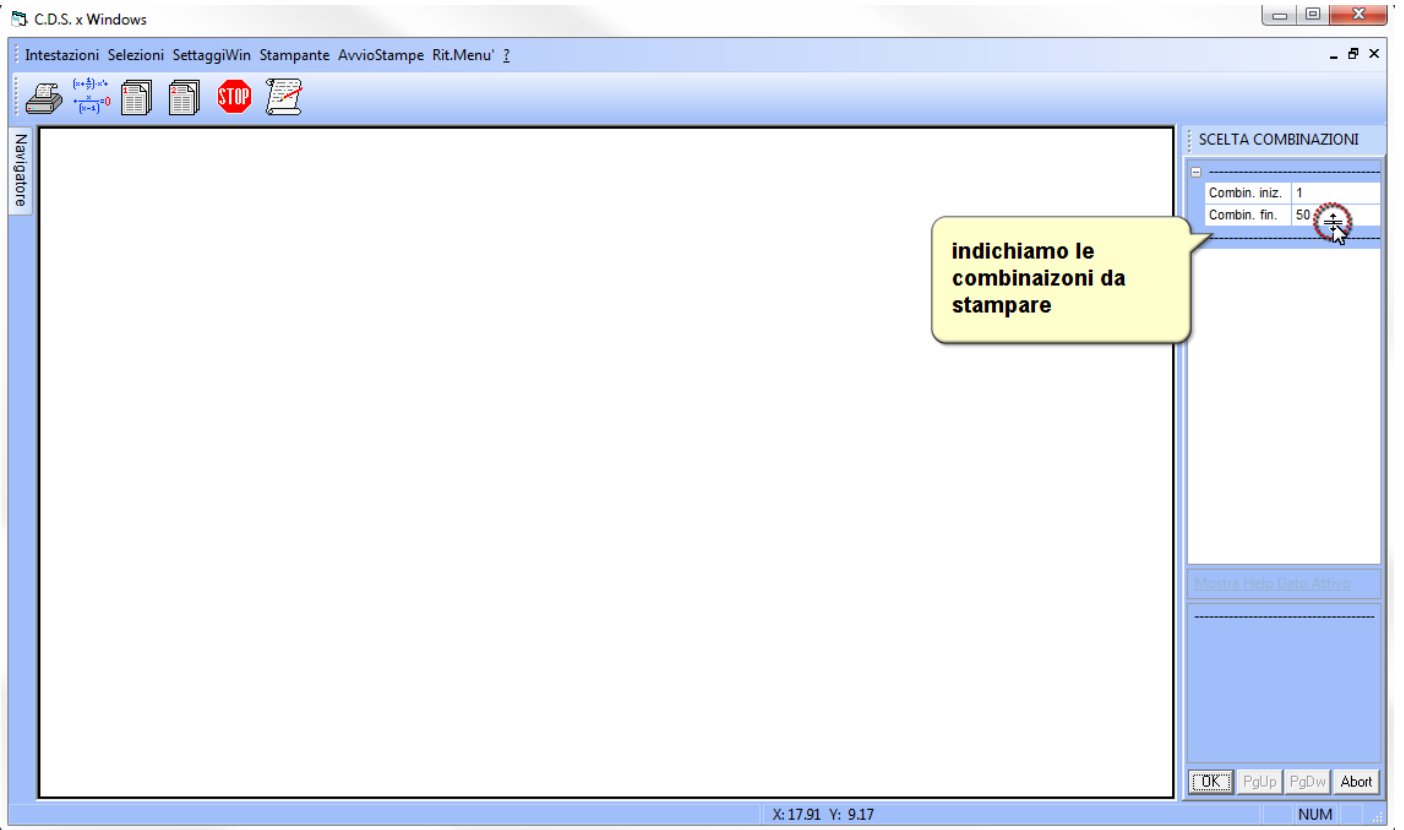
C.D.S. x Windows

Intestazioni Selezioni SettaggiWin Stampante AvvioStampe Rit.Menu' ?

STOP

Navigatore

SCELTA COMBINAZIONI

| Combin. iniz. | 1 |
|---|---|
| Combin. fin. | 50 |

indichiamo le combinaizoni da stampare

Mostra Help Dato Attivo

OK PgUp PgDw Abort

X: 17.91 Y: 9.17

NUM